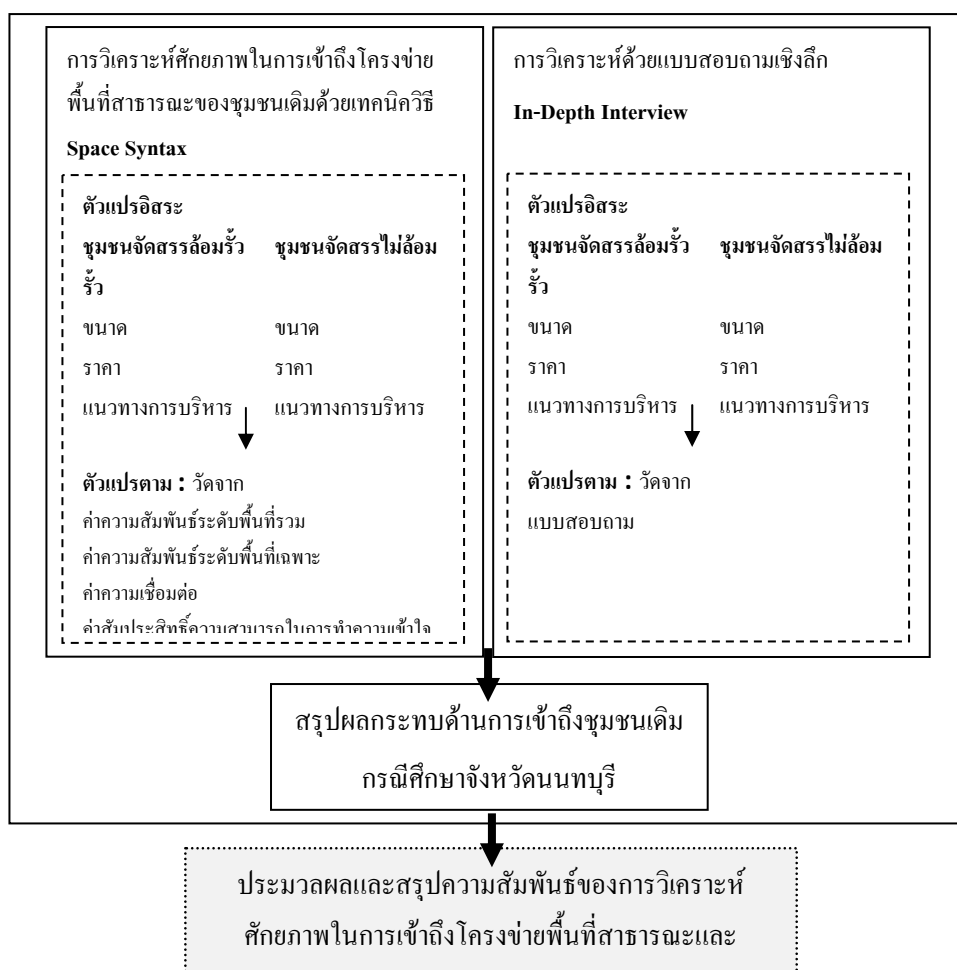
การวิเคราะห์ศักยภาพในการเข้าถึงโครงข่ายพื้นที่สาธารณะของชุมชนเดิมด้วยเทคนิควิธี **Space Syntax**

**ตัวแปรอิสระ**

**ชุมชนจัดสรรล้อมรั้ว** **ชุมชนจัดสรรไม่ล้อมรั้ว**

ขนาด ขนาด

ราคา ราคา

แนวทางการบริหาร แนวทางการบริหาร

**ตัวแปรตาม :** วัดจาก

ค่าความสัมพันธ์ระดับพื้นที่รวม

ค่าความสัมพันธ์ระดับพื้นที่เฉพาะ

ค่าความเชื่อมต่อ

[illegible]

การวิเคราะห์ด้วยแบบสอบถามเชิงลึก **In-Depth Interview**

**ตัวแปรอิสระ**

**ชุมชนจัดสรรล้อมรั้ว** **ชุมชนจัดสรรไม่ล้อมรั้ว**

ขนาด ขนาด

ราคา ราคา

แนวทางการบริหาร แนวทางการบริหาร

**ตัวแปรตาม :** วัดจาก

แบบสอบถาม

สรุปผลกระทบด้านการเข้าถึงชุมชนเดิม กรณีศึกษาจังหวัดนนทบุรี

ประมวลผลและสรุปความสัมพันธ์ของการวิเคราะห์ศักยภาพในการเข้าถึงโครงข่ายพื้นที่สาธารณะและ